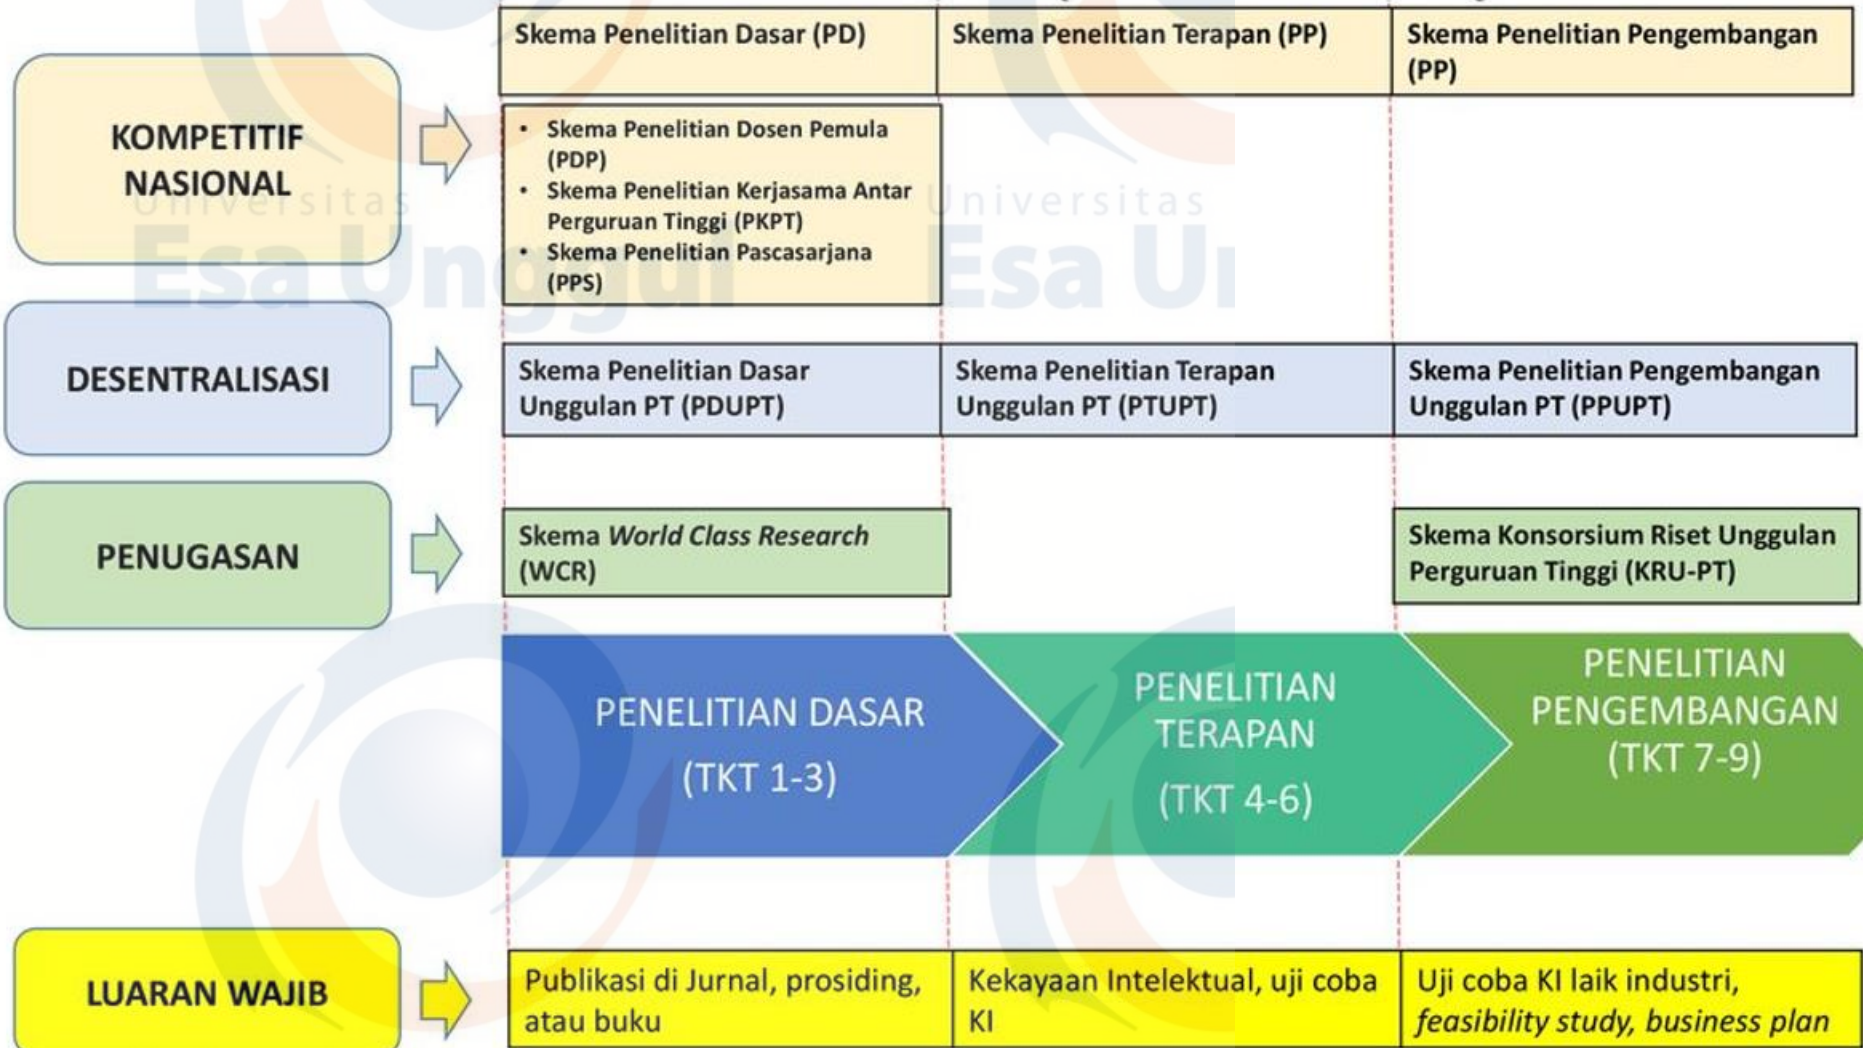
Skema Penelitian Dasar (PD)

Skema Penelitian Terapan (PP)

Skema Penelitian Pengembangan (PP)

KOMPETITIF NASIONAL

• Skema Penelitian Dosen Pemula (PDP)
• Skema Penelitian Kerjasama Antar Perguruan Tinggi (PKPT)
• Skema Penelitian Pascasarjana (PPS)

Universitas Esa Unggul

Universitas Esa U

DESENTRALISASI

Skema Penelitian Dasar Unggulan PT (PDUPT)

Skema Penelitian Terapan Unggulan PT (PTUPT)

Skema Penelitian Pengembangan Unggulan PT (PPUPT)

PENUGASAN

Skema *World Class Research* (WCR)

Skema Konsorsium Riset Unggulan Perguruan Tinggi (KRU-PT)

PENELITIAN DASAR (TKT 1-3)

PENELITIAN TERAPAN (TKT 4-6)

PENELITIAN PENGEMBANGAN (TKT 7-9)

LUARAN WAJIB

Publikasi di Jurnal, prosiding, atau buku

Kekayaan Intelektual, uji coba KI

Uji coba KI laik industri, *feasibility study, business plan*